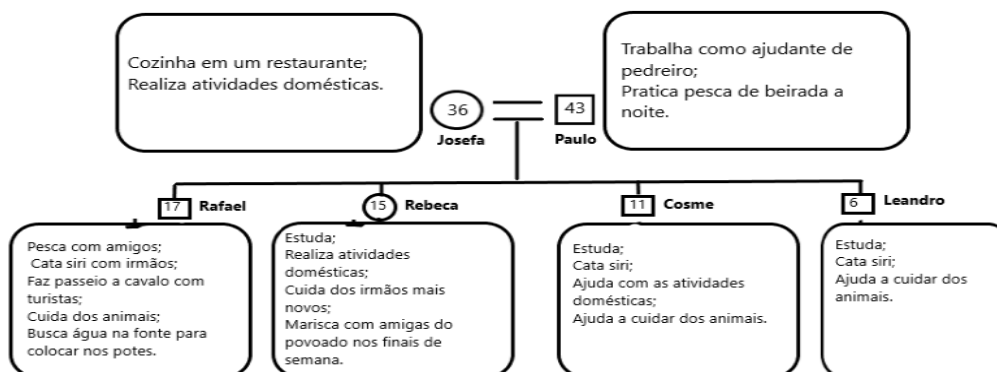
Cozinha em um restaurante;
Realiza atividades domésticas.

36
Josefa

43
Paulo

Trabalha como ajudante de pedreiro;
Pratica pesca de beirada a noite.

17 Rafael

Pesca com amigos;
Cata siri com irmãos;
Faz passeio a cavalo com turistas;
Cuida dos animais;
Busca água na fonte para colocar nos potes.

15 Rebeca

Estuda;
Realiza atividades domésticas;
Cuida dos irmãos mais novos;
Marisca com amigas do povoado nos finais de semana.

11 Cosme

Estuda;
Cata siri;
Ajuda com as atividades domésticas;
Ajuda a cuidar dos animais.

6 Leandro

Estuda;
Cata siri;
Ajuda a cuidar dos animais.